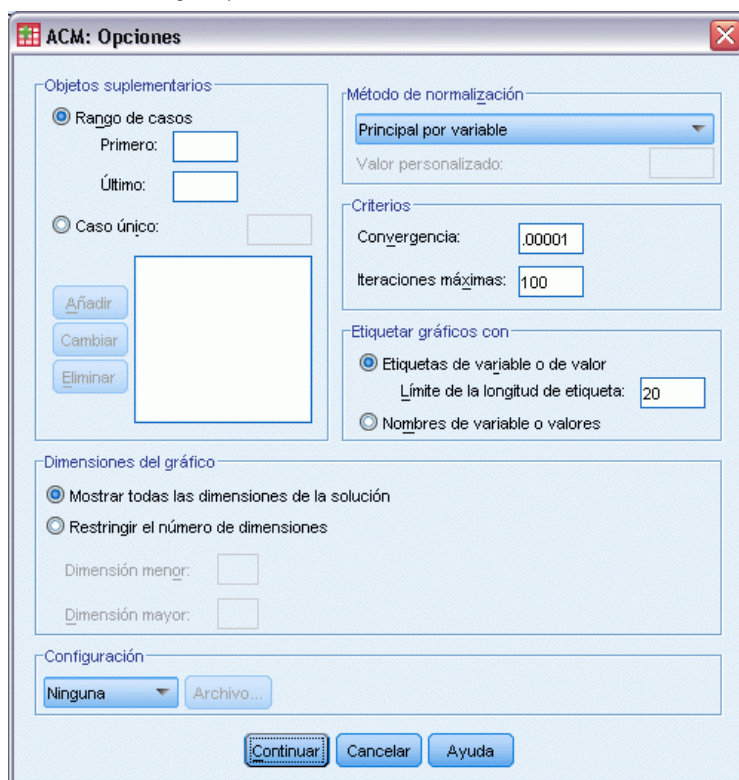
ACM: Opciones

Objetos suplementarios

Rango de casos

Primero:

Último:

Caso único:

Añadir

Cambiar

Eliminar

Método de normalización

Principal por variable

Valor personalizado:

Criterios

Convergencia: .00001

Iteraciones máximas: 100

Etiquetar gráficos con

Etiquetas de variable o de valor

Límite de la longitud de etiqueta: 20

Nombres de variable o valores

Dimensiones del gráfico

Mostrar todas las dimensiones de la solución

Restringir el número de dimensiones

Dimensión menor:

Dimensión mayor:

Configuración

Ninguna

Archivo...

Continuar Cancelar Ayuda